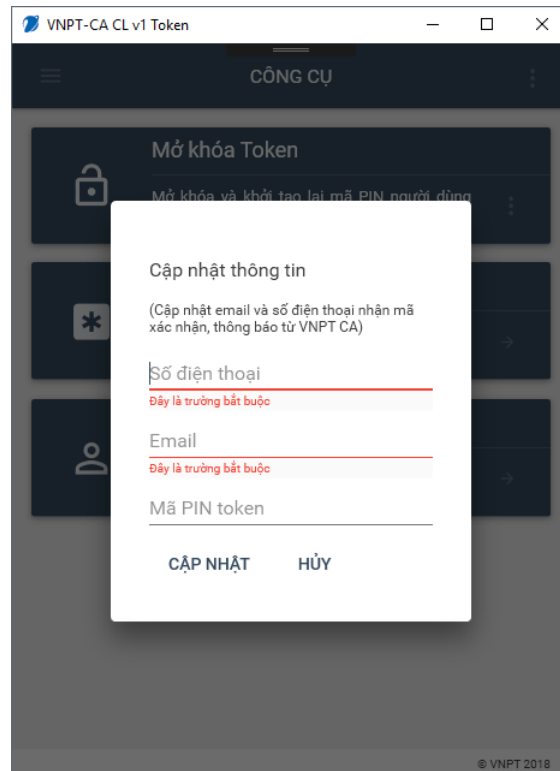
VNPT-CA CL v1 Token

CÔNG CỤ

Mở khóa Token

Mở khóa và khởi tạo lại mã PIN người dùng

Cập nhật thông tin

(Cập nhật email và số điện thoại nhận mã xác nhận, thông báo từ VNPT CA)

Số điện thoại

Đây là trường bắt buộc

Email

Đây là trường bắt buộc

Mã PIN token

CẬP NHẬT HỦY

© VNPT 2018